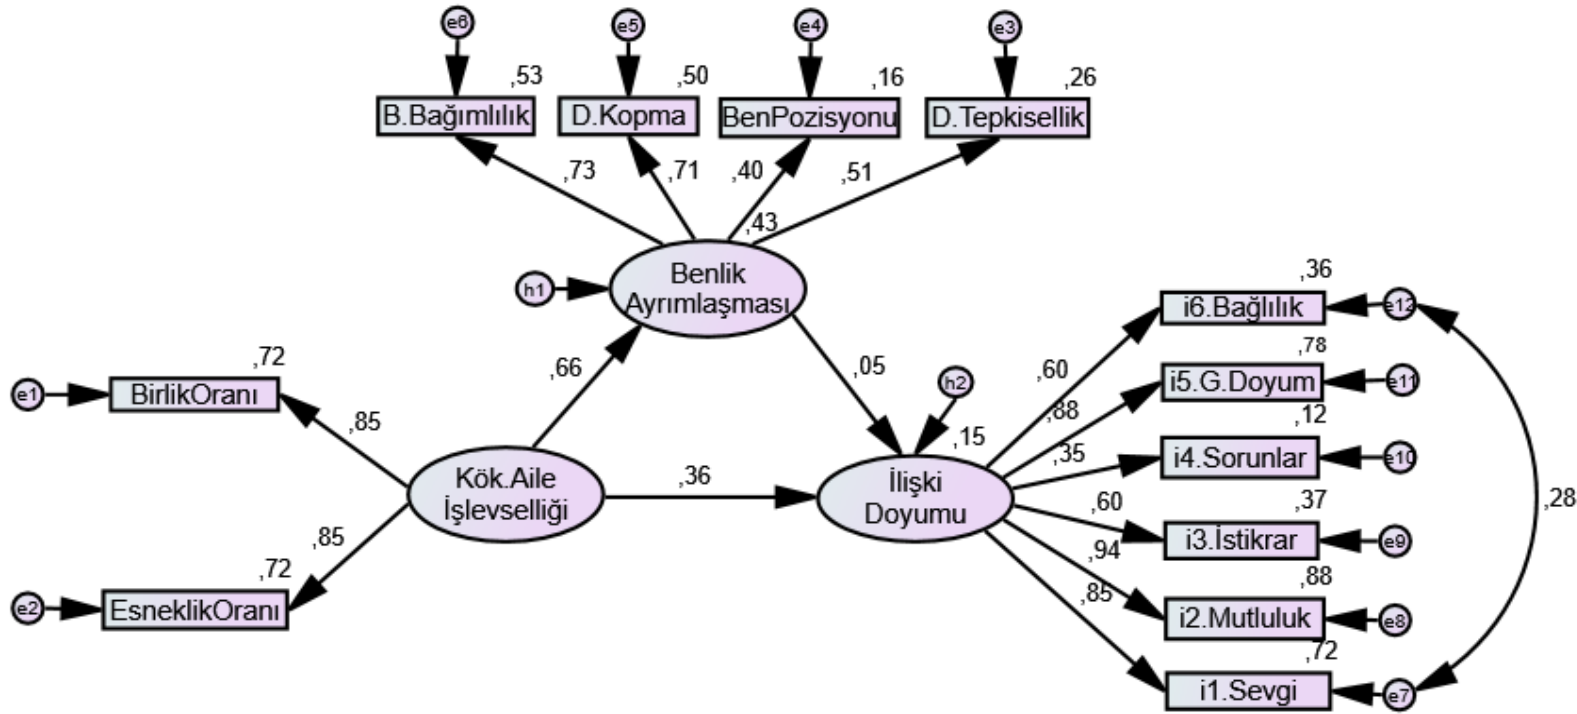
e6
,53
B.Bağımlılık
e5
,50
D.Kopma
e4
,16
BenPozisyonu
e3
,26
D.Tepkisellik
,73
,71
,40
,51
,43
h1
Benlik Ayrımlaşması
,36
i6.Bağlılık
e12
,78
i5.G.Doyum
e11
,12
i4.Sorunlar
e10
,37
i3.İstikrar
e9
,88
i2.Mutluluk
e8
,72
i1.Sevgi
e7
,28
,72
e1
BirlikOranı
,85
,66
,05
h2
,60
,88
,35
,15
,60
,94
,85
Kök.Aile İşlevselliği
,36
İlişki Doyumu
,85
,72
e2
EsneklikOranı